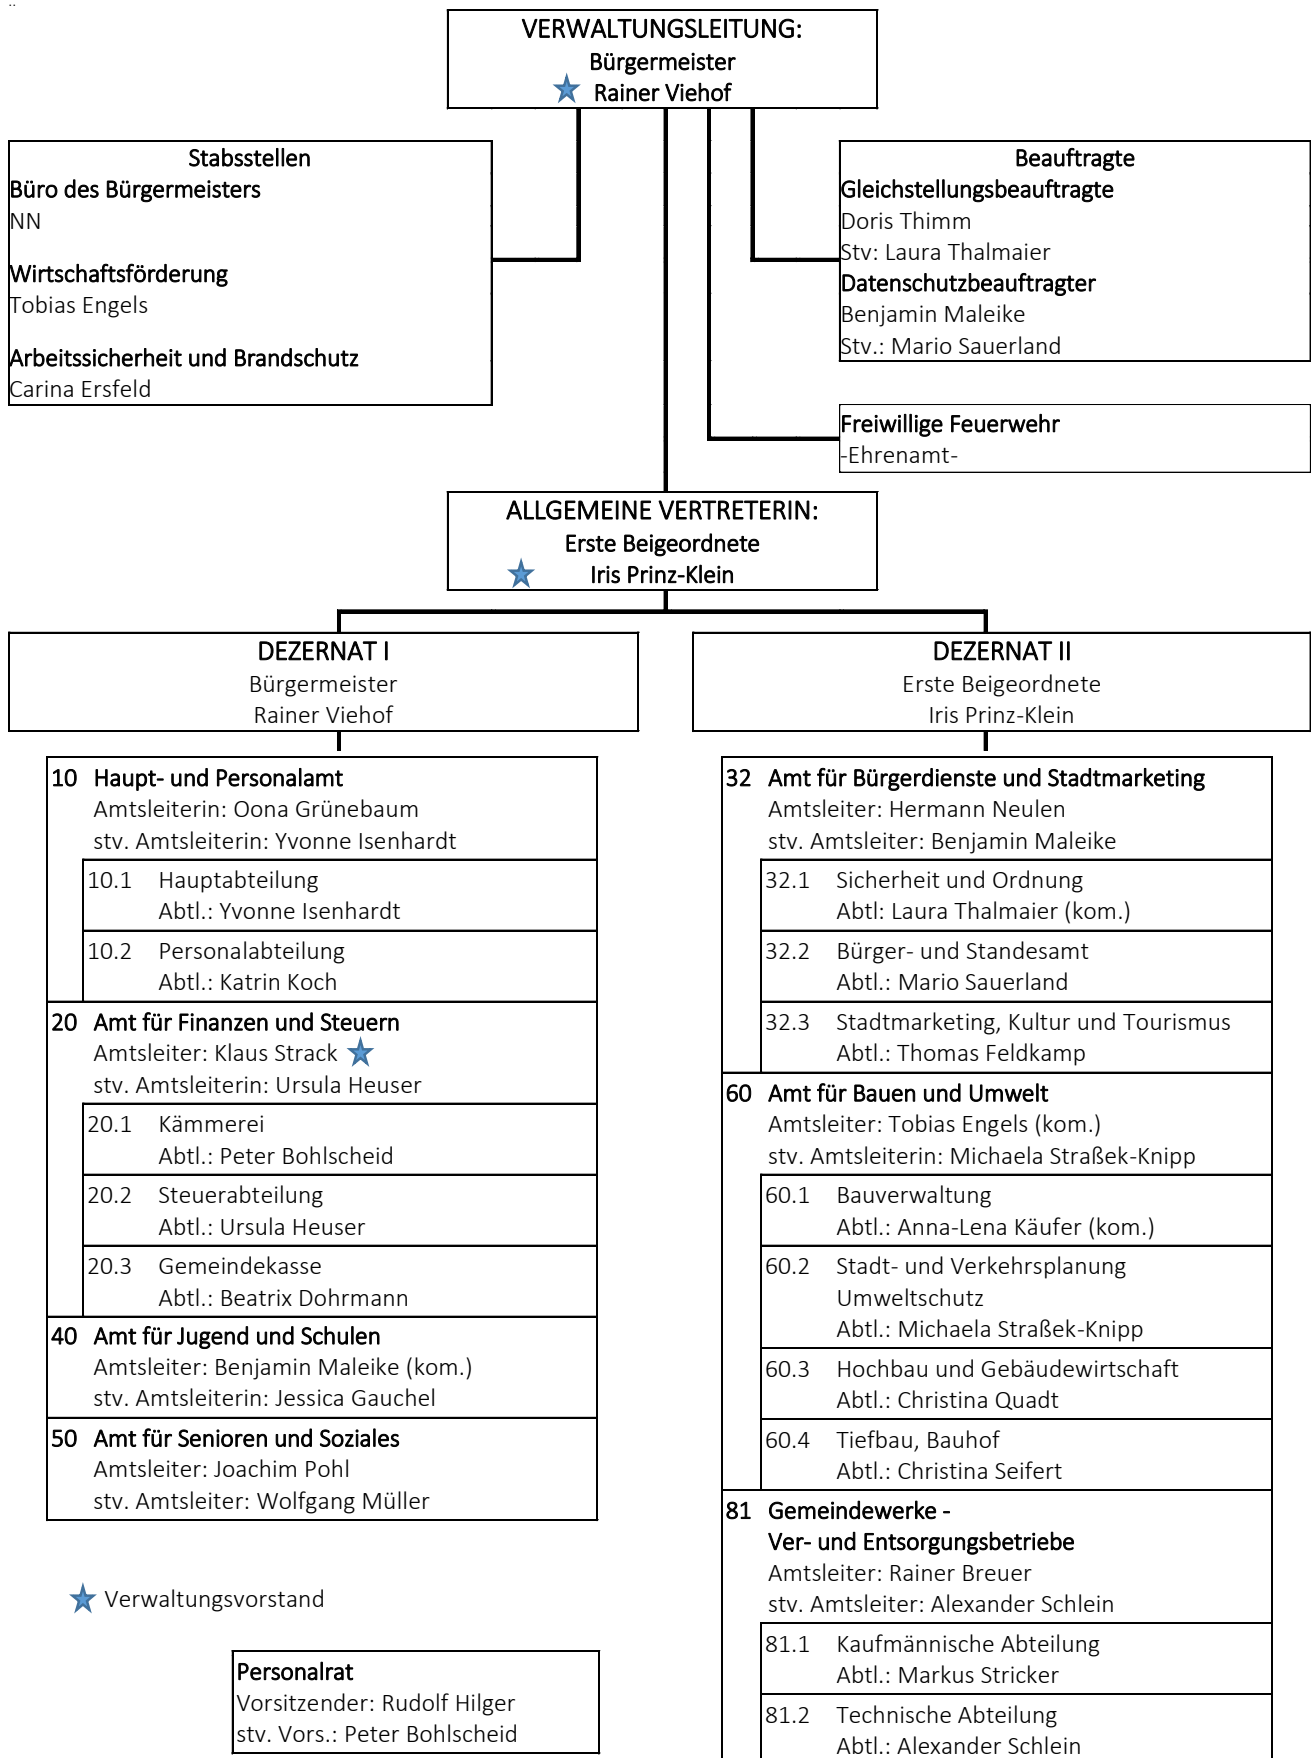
VERWALTUNGSLEITUNG:
Bürgermeister
Rainer Viehof

Stabsstellen
Büro des Bürgermeisters
NN

Wirtschaftsförderung
Tobias Engels

Arbeitssicherheit und Brandschutz
Carina Ersfeld

Beauftragte
Gleichstellungsbeauftragte
Doris Thimm
Stv: Laura Thalmaier
Datenschutzbeauftragter
Benjamin Maleike
Stv.: Mario Sauerland

Freiwillige Feuerwehr
-Ehrenamt-

ALLGEMEINE VERTRETERIN:
Erste Beigeordnete
Iris Prinz-Klein

DEZERNAT I
Bürgermeister
Rainer Viehof

10 Haupt- und Personalamt
Amtsleiterin: Oona Grünebaum
stv. Amtsleiterin: Yvonne Isenhardt

10.1 Hauptabteilung
Abtl.: Yvonne Isenhardt

10.2 Personalabteilung
Abtl.: Katrin Koch

20 Amt für Finanzen und Steuern
Amtsleiter: Klaus Strack
stv. Amtsleiterin: Ursula Heuser

20.1 Kämmerei
Abtl.: Peter Bohlscheid

20.2 Steuerabteilung
Abtl.: Ursula Heuser

20.3 Gemeindekasse
Abtl.: Beatrix Dohrmann

40 Amt für Jugend und Schulen
Amtsleiter: Benjamin Maleike (kom.)
stv. Amtsleiterin: Jessica Gauchel

50 Amt für Senioren und Soziales
Amtsleiter: Joachim Pohl
stv. Amtsleiter: Wolfgang Müller

Verwaltungsvorstand

Personalrat
Vorsitzender: Rudolf Hilger
stv. Vors.: Peter Bohlscheid

DEZERNAT II
Erste Beigeordnete
Iris Prinz-Klein

32 Amt für Bürgerdienste und Stadtmarketing
Amtsleiter: Hermann Neulen
stv. Amtsleiter: Benjamin Maleike

32.1 Sicherheit und Ordnung
Abtl: Laura Thalmaier (kom.)

32.2 Bürger- und Standesamt
Abtl.: Mario Sauerland

32.3 Stadtmarketing, Kultur und Tourismus
Abtl.: Thomas Feldkamp

60 Amt für Bauen und Umwelt
Amtsleiter: Tobias Engels (kom.)
stv. Amtsleiterin: Michaela Straßek-Knipp

60.1 Bauverwaltung
Abtl.: Anna-Lena Käufer (kom.)

60.2 Stadt- und Verkehrsplanung
Umweltschutz
Abtl.: Michaela Straßek-Knipp

60.3 Hochbau und Gebäudewirtschaft
Abtl.: Christina Quadt

60.4 Tiefbau, Bauhof
Abtl.: Christina Seifert

81 Gemeindewerke -
Ver- und Entsorgungsbetriebe
Amtsleiter: Rainer Breuer
stv. Amtsleiter: Alexander Schlein

81.1 Kaufmännische Abteilung
Abtl.: Markus Stricker

81.2 Technische Abteilung
Abtl.: Alexander Schlein